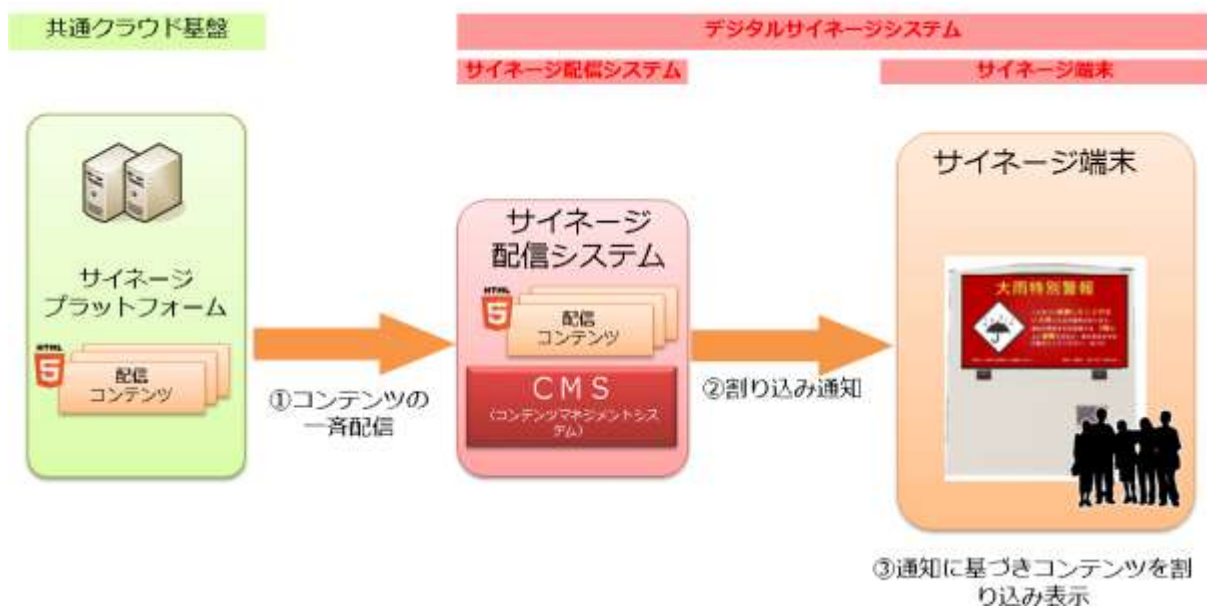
共通クラウド基盤

デジタルサイネージシステム

サイネージ配信システム

サイネージ端末

サイネージプラットフォーム

HTML 5

配信コンテンツ

①コンテンツの一斉配信

サイネージ配信システム

HTML 5

配信コンテンツ

CMS

（コンテンツマネジメントシステム）

②割り込み通知

サイネージ端末

大雨特別警報

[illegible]

③通知に基づきコンテンツを割り込み表示